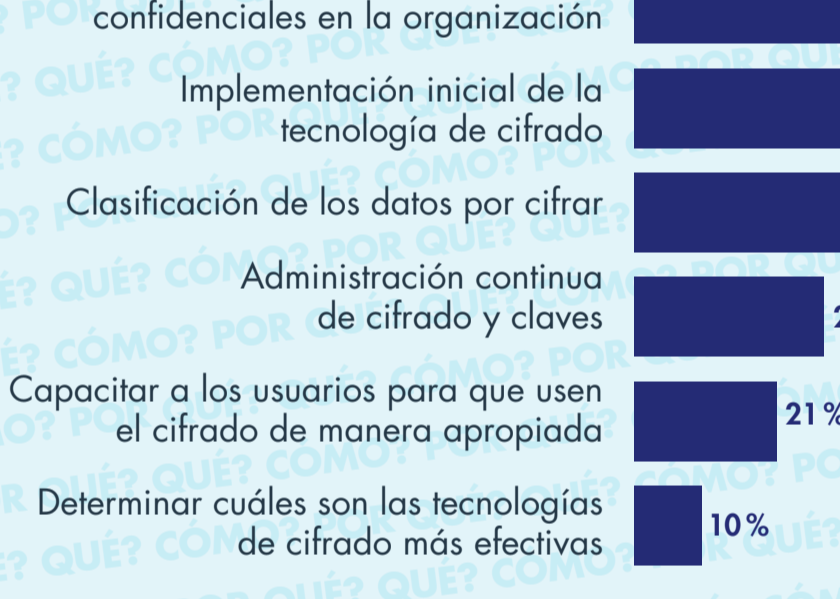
confidenciales en la organización

Implementación inicial de la tecnología de cifrado

Clasificación de los datos por cifrar

Administración continua de cifrado y claves

2

Capacitar a los usuarios para que usen el cifrado de manera apropiada

21%

Determinar cuáles son las tecnologías de cifrado más efectivas

10%